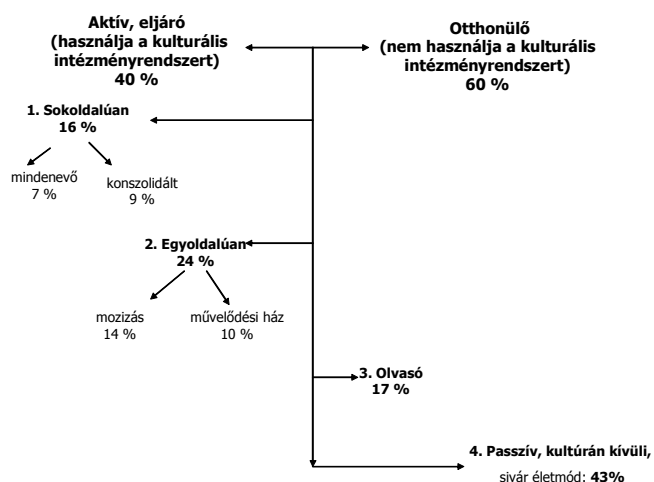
Aktív, eljáró (használja a kulturális intézményrendszert) 40 %

Otthonülő (nem használja a kulturális intézményrendszert) 60 %

1. Sokoldalúan 16 %

mindenevő 7 %

konszolidált 9 %

2. Egyoldalúan 24 %

mozizás 14 %

művelődési ház 10 %

3. Olvasó 17 %

4. Passzív, kultúrán kívüli, sivár életmód: 43%